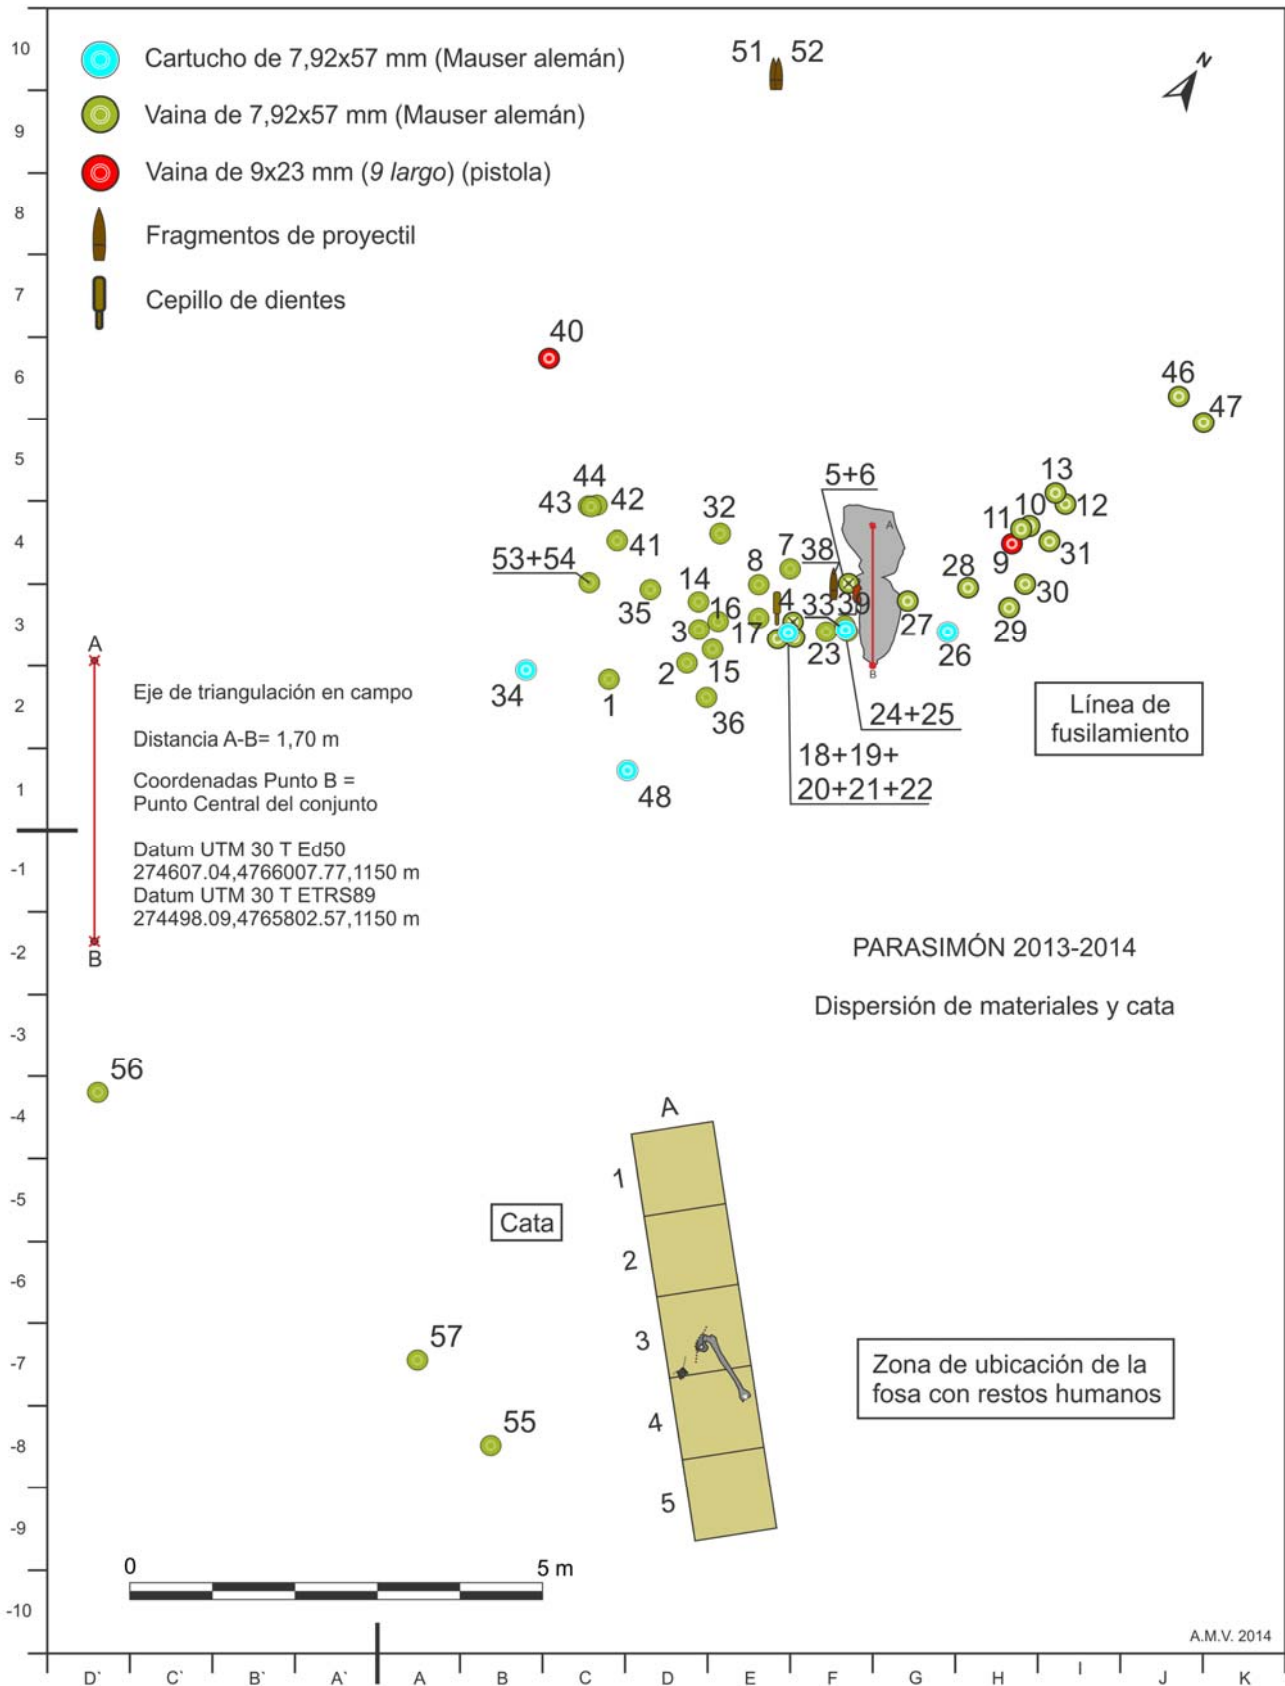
Cartucho de 7,92x57 mm (Mauser alemán)
Vaina de 7,92x57 mm (Mauser alemán)
Vaina de 9x23 mm (9 largo) (pistola)
Fragmentos de proyectil
Cepillo de dientes

51 52

N

40

46
47

44
43 42
41
53+54
35
32
14
16
3
17
2
15
1
36
34
48
8
7
38
4
33 39
23
5+6
A
B
24+25
18+19+
20+21+22
13
10
12
11
9
31
28
30
29
27
26

Línea de fusilamiento

A
B

Eje de triangulación en campo

Distancia A-B= 1,70 m

Coordenadas Punto B =
Punto Central del conjunto

Datum UTM 30 T Ed50
274607.04,4766007.77,1150 m
Datum UTM 30 T ETRS89
274498.09,4765802.57,1150 m

PARASIMÓN 2013-2014

Dispersión de materiales y cata

56

A
1
2
3
4
5

Cata

Zona de ubicación de la fosa con restos humanos

57
55

0
5 m

A.M.V. 2014

10
9
8
7
6
5
4
3
2
1
-1
-2
-3
-4
-5
-6
-7
-8
-9
-10

D` C` B` A` A B C D E F G H I J K